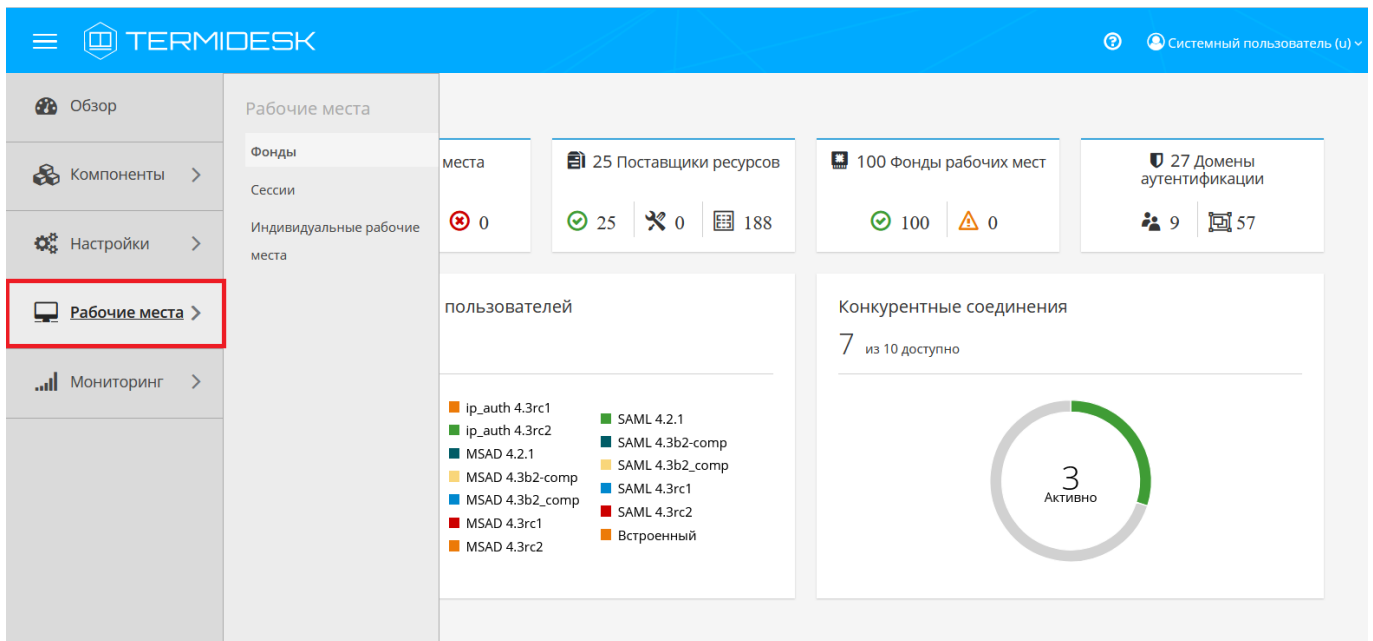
TERMIDESK

Системный пользователь (u)

Обзор

Компоненты

Настройки

Рабочие места

Мониторинг

Рабочие места

Фонды

Сессии

Индивидуальные рабочие места

места

0

25 Поставщики ресурсов

25 0 188

100 Фонды рабочих мест

100 0

27 Домены аутентификации

9 57

пользователей

ip_auth 4.3rc1
ip_auth 4.3rc2
MSAD 4.2.1
MSAD 4.3b2-comp
MSAD 4.3b2_comp
MSAD 4.3rc1
MSAD 4.3rc2
SAML 4.2.1
SAML 4.3b2-comp
SAML 4.3b2_comp
SAML 4.3rc1
SAML 4.3rc2
Встроенный

Конкурентные соединения

7 из 10 доступно

3
Активно